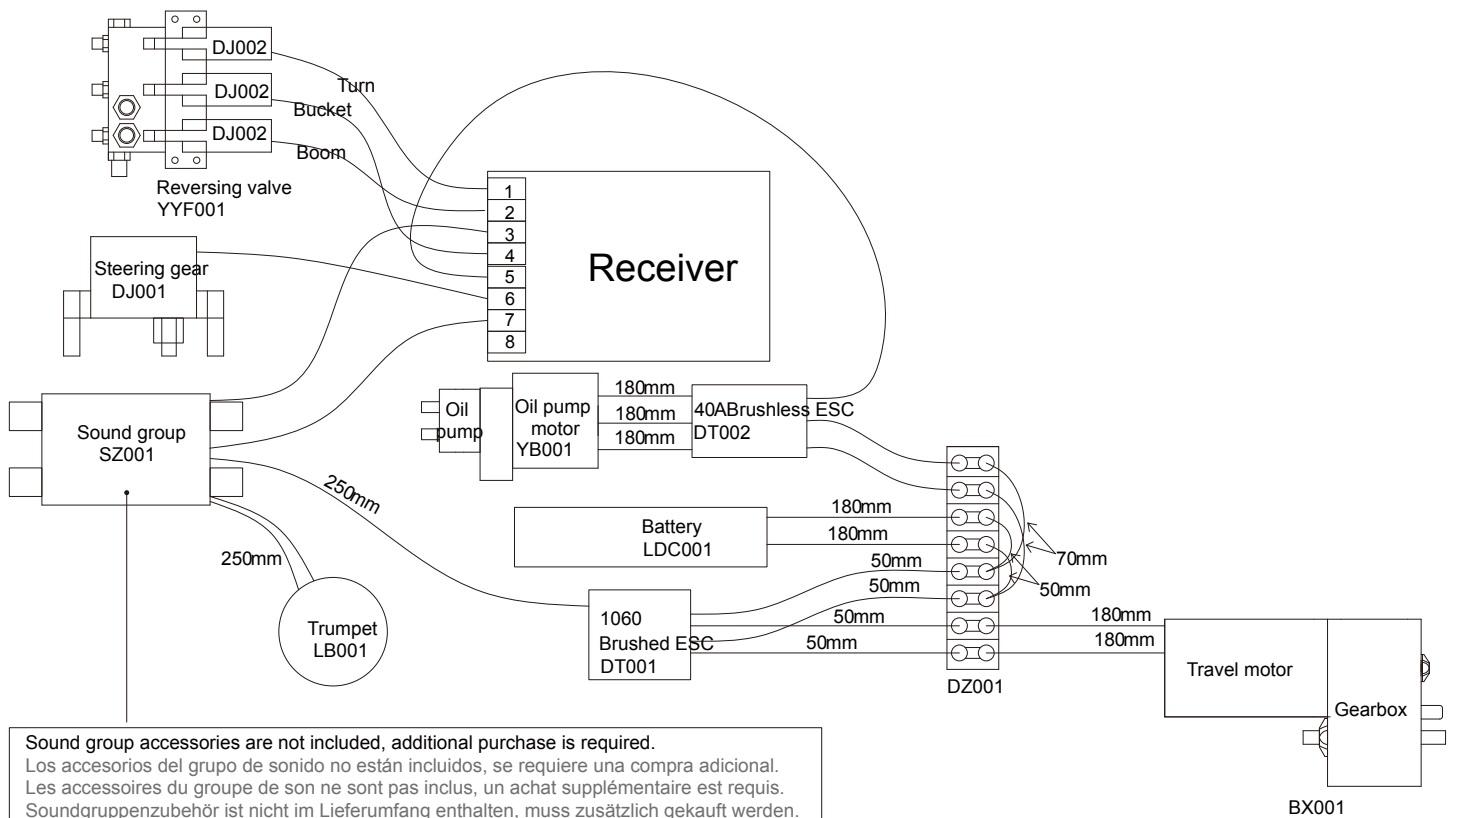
DJ002
DJ002
DJ002
Turn
Bucket
Boom
Reversing valve
YYF001

Steering gear
DJ001

1
2
3
4
5
6
7
8
Receiver

Oil pump
Oil pump motor
YB001
180mm
180mm
180mm
40ABrushless ESC
DT002

Sound group
SZ001

250mm
250mm

Trumpet
LB001

Battery
LDC001
180mm
180mm
50mm
50mm
70mm
50mm

1060
Brushed ESC
DT001
50mm
50mm

DZ001

180mm
180mm
Travel motor
Gearbox
BX001

Sound group accessories are not included, additional purchase is required.
Los accesorios del grupo de sonido no están incluidos, se requiere una compra adicional.
Les accessoires du groupe de son ne sont pas inclus, un achat supplémentaire est requis.
Soundgruppenzubehör ist nicht im Lieferumfang enthalten, muss zusätzlich gekauft werden.